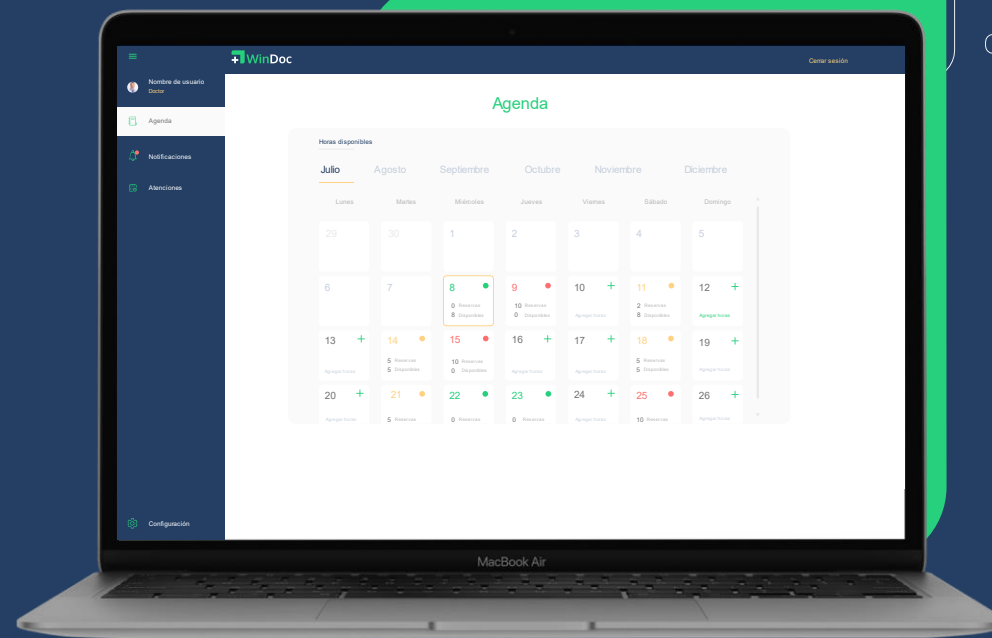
WinDoc

Cerrar sesión

Nombre de usuario
Doctor

Agenda

Notificaciones

Atenciones

Configuración

Agenda

Horas disponibles

Julio Agosto Septiembre Octubre Noviembre Diciembre

| Lunes | Martes | Miércoles | Jueves | Viernes | Sábado | Domingo |
|---|---|---|---|---|---|---|
| 29 | 30 | 1 | 2 | 3 | 4 | 5 |
| 6 | 7 | 8 0 Reservas 8 Disponibles | 9 10 Reservas 0 Disponibles | 10 + Agregar horas | 11 2 Reservas 8 Disponibles | 12 + Agregar horas |
| 13 + Agregar horas | 14 5 Reservas 5 Disponibles | 15 10 Reservas 0 Disponibles | 16 + Agregar horas | 17 + Agregar horas | 18 5 Reservas 5 Disponibles | 19 + Agregar horas |
| 20 + Agregar horas | 21 5 Reservas | 22 0 Reservas | 23 0 Reservas | 24 + Agregar horas | 25 10 Reservas | 26 + Agregar horas |

MacBook Air